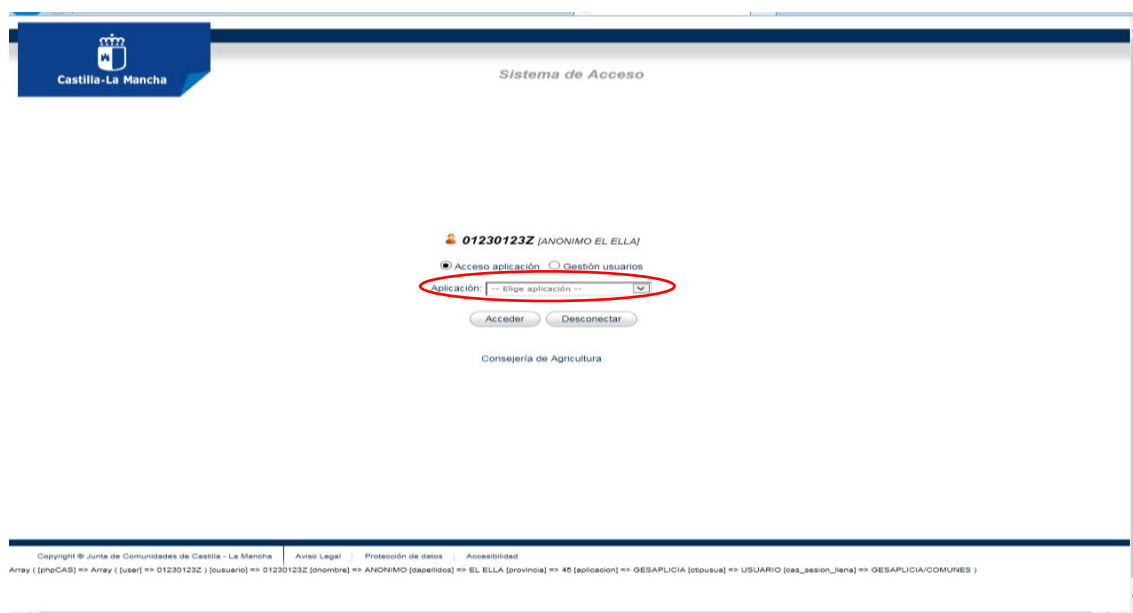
Castilla-La Mancha

Sistema de Acceso

01230123Z [ANONIMO EL ELLA]

Acceso aplicación Gestión usuarios

Aplicación: -- Elige aplicación --

Acceder Desconectar

Consejería de Agricultura

Copyright © Junta de Comunidades de Castilla - La Mancha | Aviso Legal | Protección de datos | Accesibilidad

Array ( [phpCAS] => Array ( [user] => 01230123Z ) [cusuario] => 01230123Z [dnombre] => ANONIMO [dapellidos] => EL ELLA [provincia] => 45 [aplicacion] => GESAPLICIA [ctipusua] => USUARIO [cas_sesion_llena] => GESAPLICIA/COMUNES )